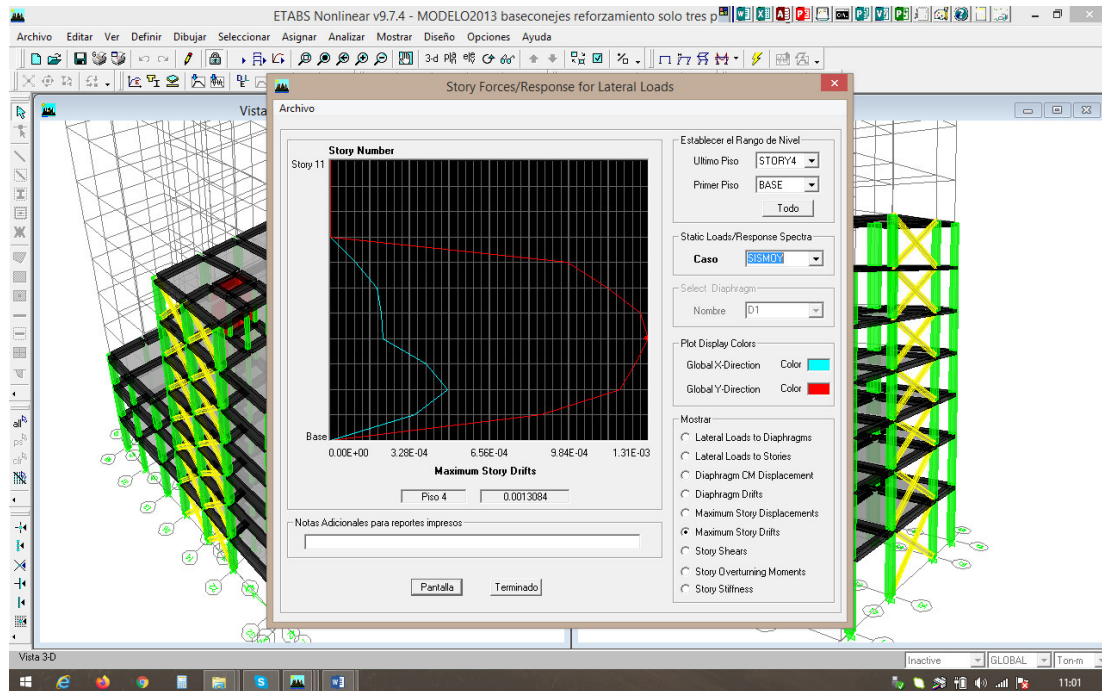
ETABS Nonlinear v9.7.4 - MODELO2013 baseconejes reforzamiento solo tres p

Archivo Editar Ver Definir Dibujar Seleccionar Asignar Analizar Mostrar Diseño Opciones Ayuda

3-d

Vista

Story Forces/Response for Lateral Loads

Archivo

Story Number

Story 11

Base

0.00E+00 3.28E-04 6.56E-04 9.84E-04 1.31E-03

Maximum Story Drifts

Piso 4 0.0013084

Establecer el Rango de Nivel

Ultimo Piso STORY4

Primer Piso BASE

Todo

Static Loads/Response Spectra

Caso SISMOY

Select Diaphragm

Nombre D1

Plot Display Colors

Global X-Direction Color

Global Y-Direction Color

Mostrar

Lateral Loads to Diaphragms

Lateral Loads to Stories

Diaphragm CM Displacement

Diaphragm Drifts

Maximum Story Displacements

Maximum Story Drifts

Story Shears

Story Overturning Moments

Story Stiffness

Notas Adicionales para reportes impresos

Pantalla Terminado

Vista 3-D

Inactive GLOBAL Ton-m

11:01